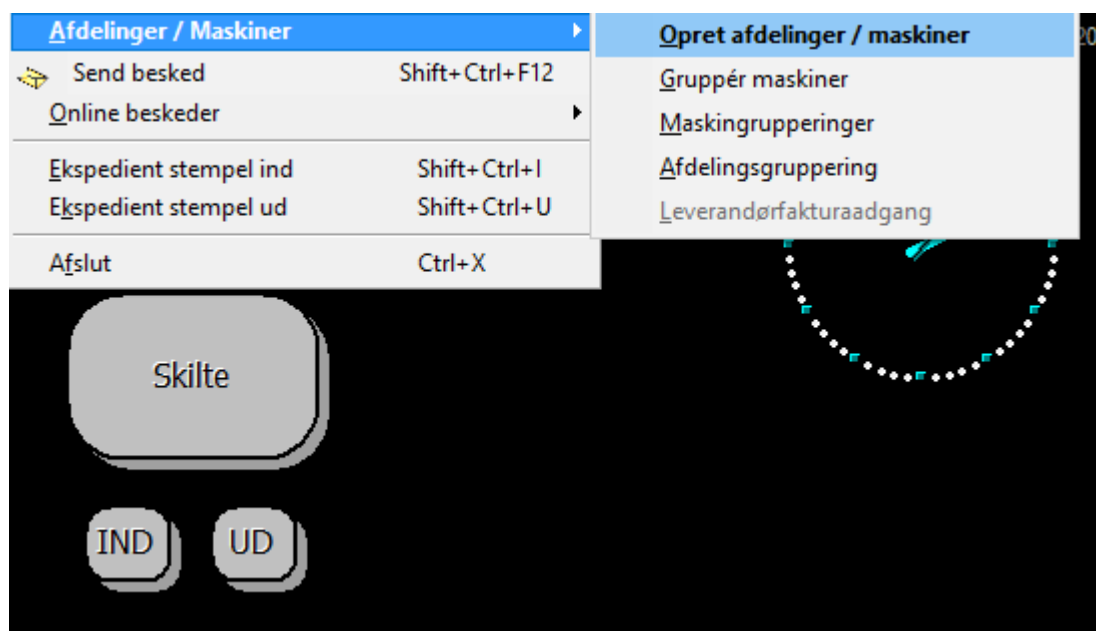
Afdelinger / Maskiner
Send besked Shift+Ctrl+F12
Online beskeder
Ekspedient stempel ind Shift+Ctrl+I
Ekspedient stempel ud Shift+Ctrl+U
Afslut Ctrl+X

Opret afdelinger / maskiner
Gruppér maskiner
Maskingrupperinger
Afdelingsgruppering
Leverandørfakturaadgang

20

Skilte

IND

UD